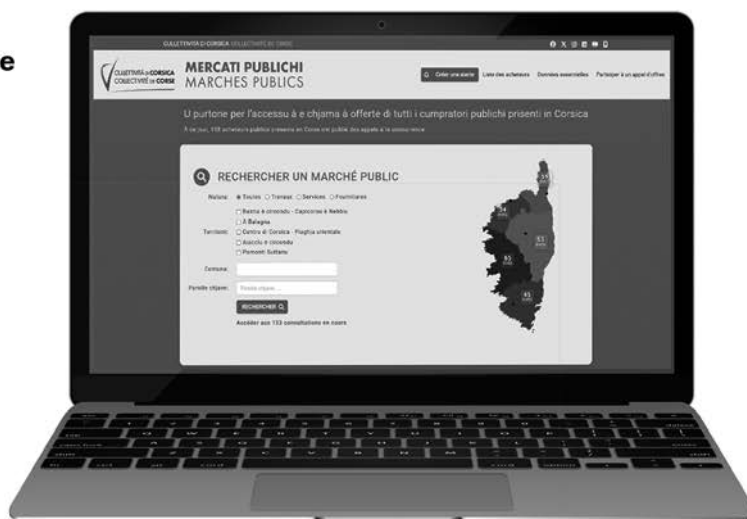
e

CULLETTIVITÀ DI CORSICA COLLECTIVITÉ DE CORSE

CULLETTIVITÀ di CORSICA COLLECTIVITÉ DE CORSE

MERCATI PUBLICHI
MARCHES PUBLICS

Créer une alerte Liste des acheteurs Données essentielles Participer à un appel d'offres

U purtone per l'accessu à e chjama à offerte di tutti i cumpratori publichi prisenti in Corsica

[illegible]

RECHERCHER UN MARCHÉ PUBLIC

Natura: Toutes Travaux Services Fournitures

Territoriu: Balagna è cintondu - Capicorsu è Nebbiu
À Balagna
Centru di Corsica - Pieghja orientale
Aiacciu è cintondu
Pumonti Suttanu

Cumuna:

Parolle chjave: Parole chjave ...

RECHERCHER

Accéder aux 133 consultations en cours

59

51

45

35